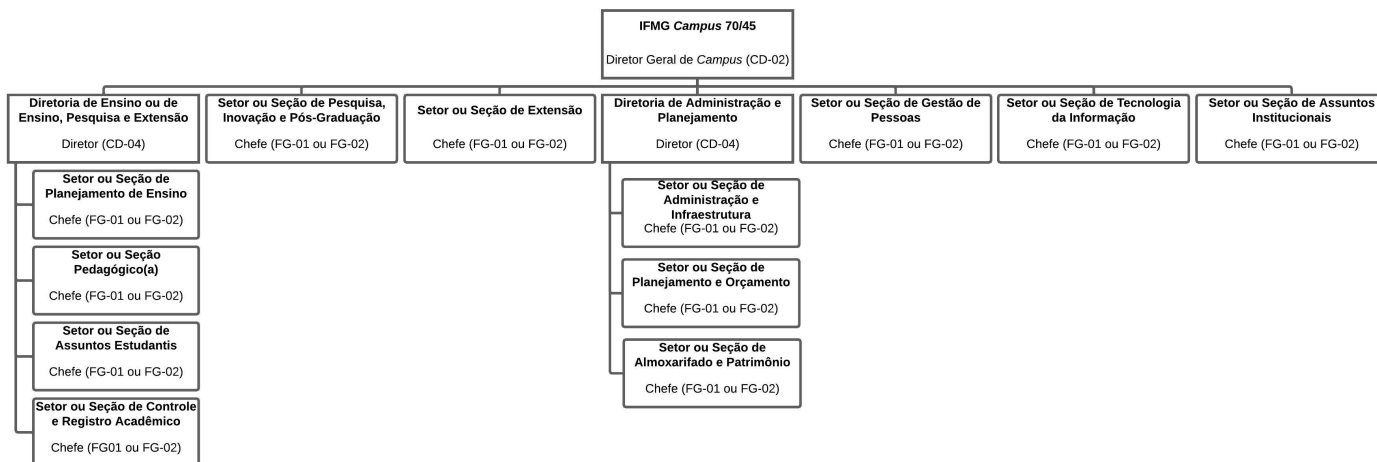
IFMG *Campus* 70/45

Diretor Geral de *Campus* (CD-02)

Diretoria de Ensino ou de Ensino, Pesquisa e Extensão

Diretor (CD-04)

Setor ou Seção de Planejamento de Ensino

Chefe (FG-01 ou FG-02)

Setor ou Seção Pedagógico(a)

Chefe (FG-01 ou FG-02)

Setor ou Seção de Assuntos Estudantis

Chefe (FG-01 ou FG-02)

Setor ou Seção de Controle e Registro Acadêmico

Chefe (FG01 ou FG-02)

Setor ou Seção de Pesquisa, Inovação e Pós-Graduação

Chefe (FG-01 ou FG-02)

Setor ou Seção de Extensão

Chefe (FG-01 ou FG-02)

Diretoria de Administração e Planejamento

Diretor (CD-04)

Setor ou Seção de Administração e Infraestrutura

Chefe (FG-01 ou FG-02)

Setor ou Seção de Planejamento e Orçamento

Chefe (FG-01 ou FG-02)

Setor ou Seção de Almoxarifado e Patrimônio

Chefe (FG-01 ou FG-02)

Setor ou Seção de Gestão de Pessoas

Chefe (FG-01 ou FG-02)

Setor ou Seção de Tecnologia da Informação

Chefe (FG-01 ou FG-02)

Setor ou Seção de Assuntos Institucionais

Chefe (FG-01 ou FG-02)